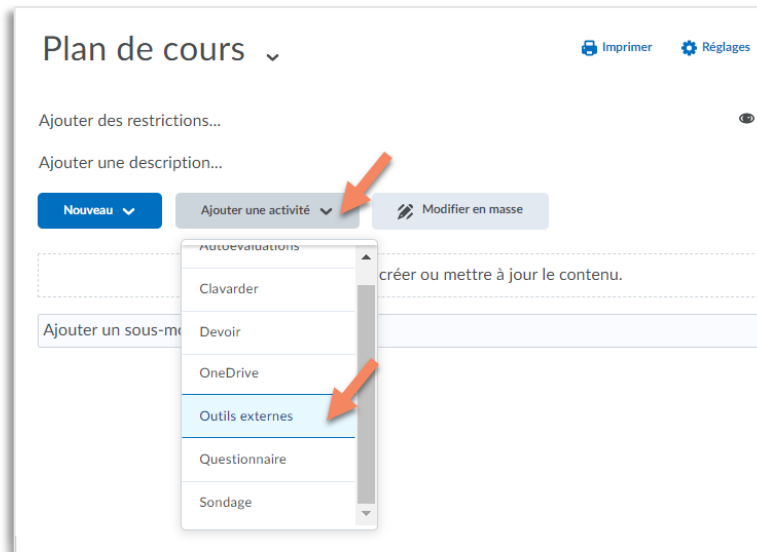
Plan de cours

Imprimer

Réglages

Ajouter des restrictions...

Ajouter une description...

Nouveau

Ajouter une activité

Modifier en masse

Autoévaluations

Clavarder

Devoir

OneDrive

Outils externes

Questionnaire

Sondage

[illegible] créer ou mettre à jour le contenu.

Ajouter un sous-mo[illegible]